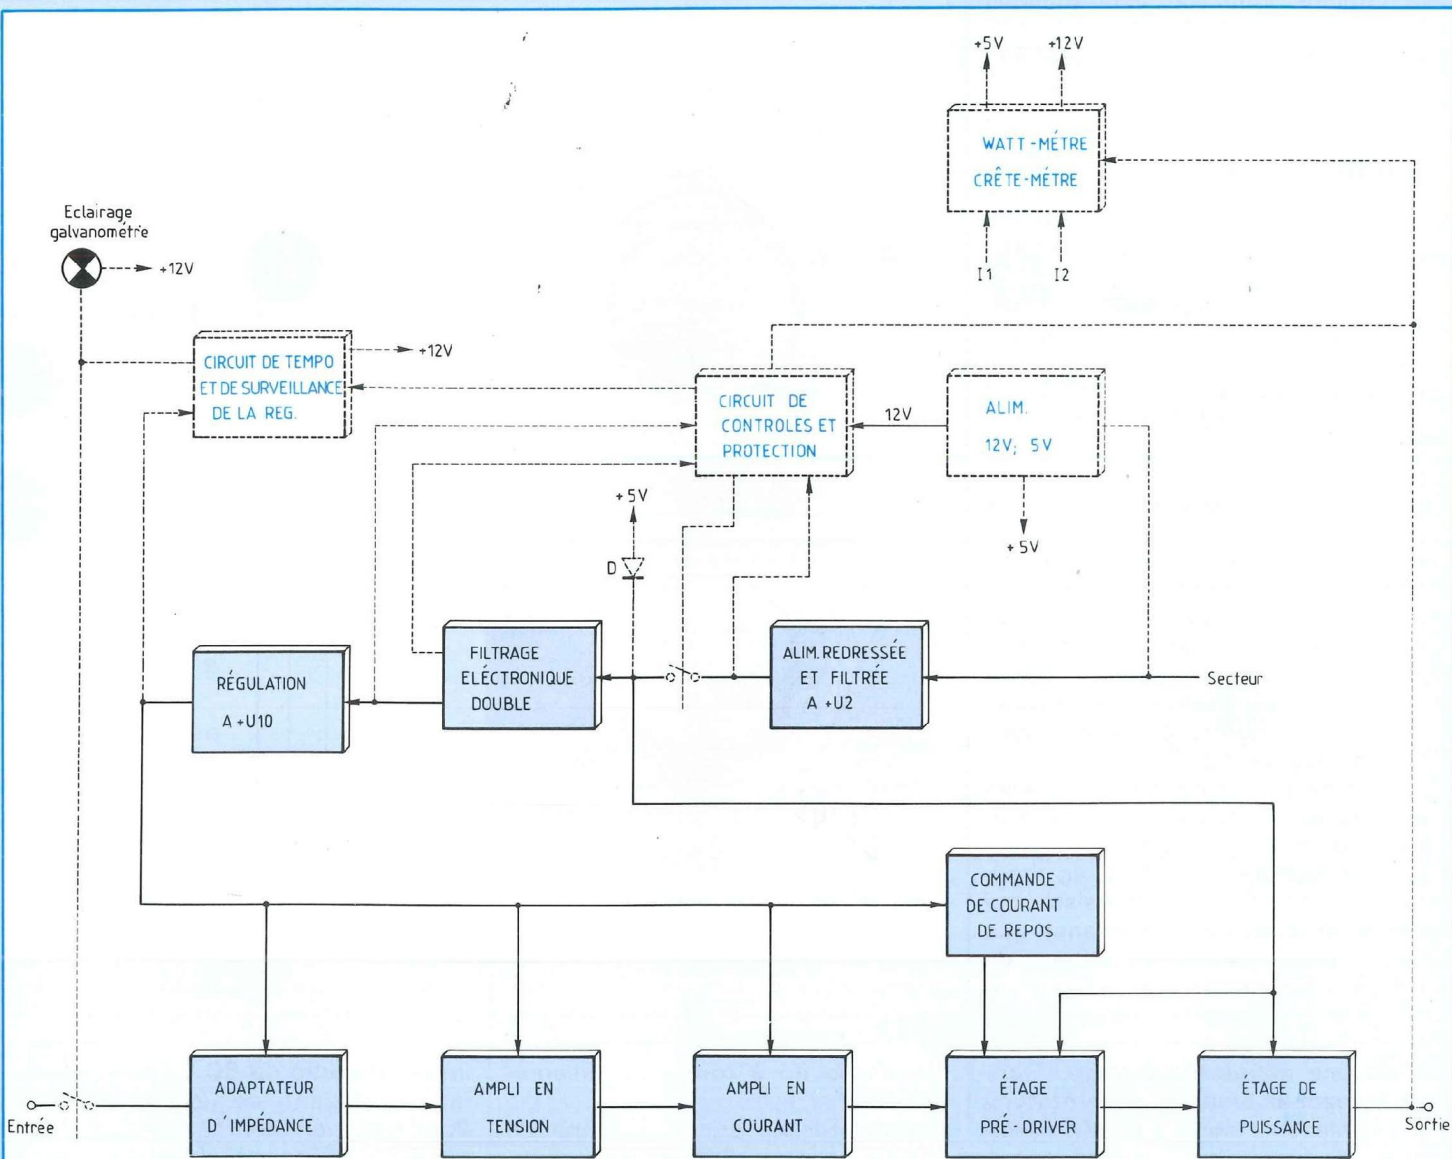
+5V
+12V
WATT-MÈTRE
CRÊTE-MÈTRE
I1
I2

Eclairage galvanomètre
+12V

CIRCUIT DE TEMPO ET DE SURVEILLANCE DE LA REG.
+12V

CIRCUIT DE CONTROLES ET PROTECTION
12V
ALIM. 12V; 5V
+5V
+5V
D

RÉGULATION A +U10
FILTRAGE ÉLECTRONIQUE DOUBLE
ALIM. REDRESSÉE ET FILTRÉE A +U2
Secteur

COMMANDE DE COURANT DE REPOS

Entrée
ADAPTATEUR D'IMPÉDANCE
AMPLI EN TENSION
AMPLI EN COURANT
ÉTAGE PRÉ-DRIVER
ÉTAGE DE PUISSANCE
Sortie